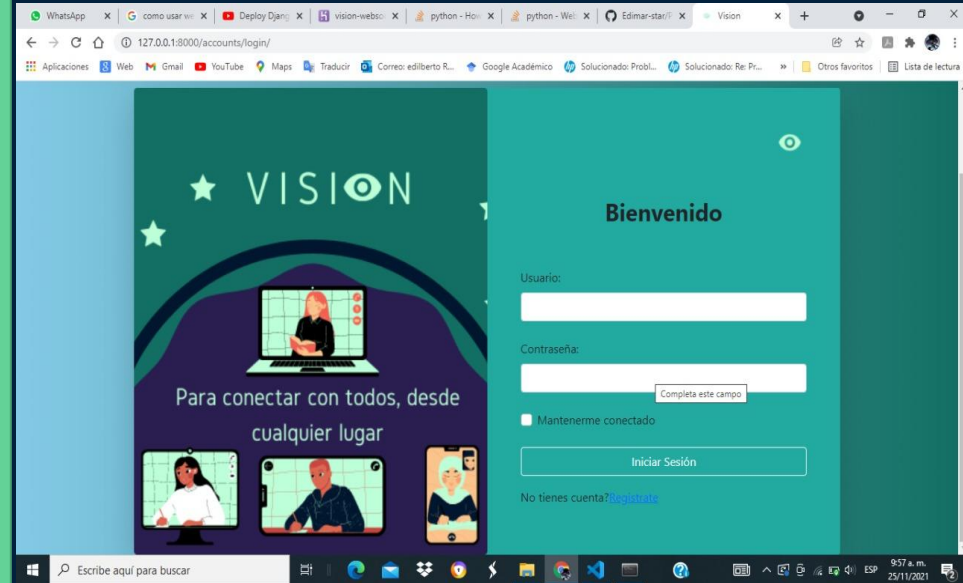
WhatsApp | como usar w | Deploy Djang | vision-websc | python - How | python - Web | Edimar-star/ | Vision

127.0.0.1:8000/accounts/login/

Aplicaciones | Web | Gmail | YouTube | Maps | Traducir | Correo: edilberto R... | Google Académico | Solucionado: Probl... | Solucionado: Re: Pr... | » | Otros favoritos | Lista de lectura

VISION

Para conectar con todos, desde cualquier lugar

Bienvenido

Usuario:

Contraseña:

Completa este campo

Mantenerme conectado

Iniciar Sesión

No tienes cuenta?Registrate

Escribe aquí para buscar

ESP 9:57 a. m. 25/11/2021